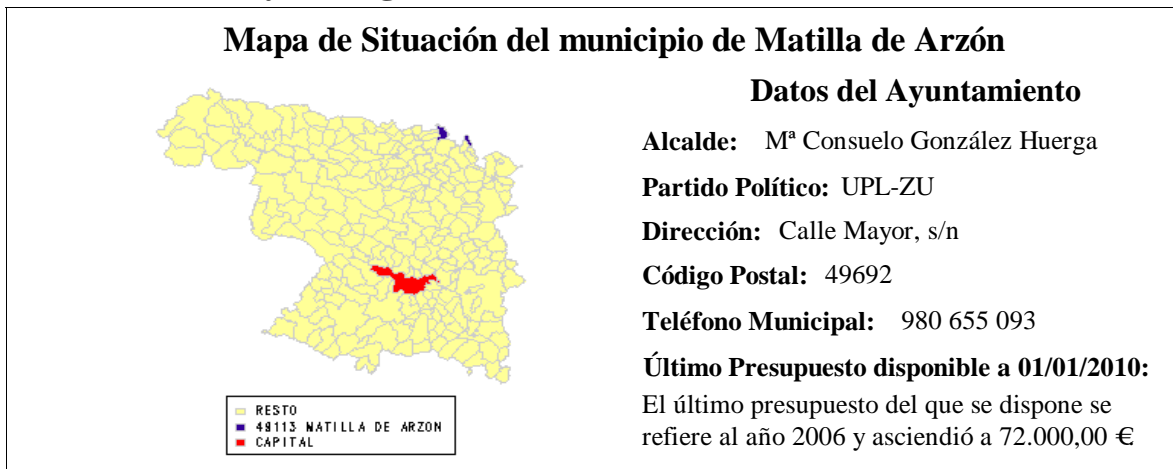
Mapa de Situación del municipio de Matilla de Arzón

RESTO
49113 MATILLA DE ARZON
CAPITAL

Datos del Ayuntamiento

Alcalde: Mª Consuelo González Huerga

Partido Político: UPL-ZU

Dirección: Calle Mayor, s/n

Código Postal: 49692

Teléfono Municipal: 980 655 093

Último Presupuesto disponible a 01/01/2010:

El último presupuesto del que se dispone se refiere al año 2006 y ascendió a 72.000,00 €